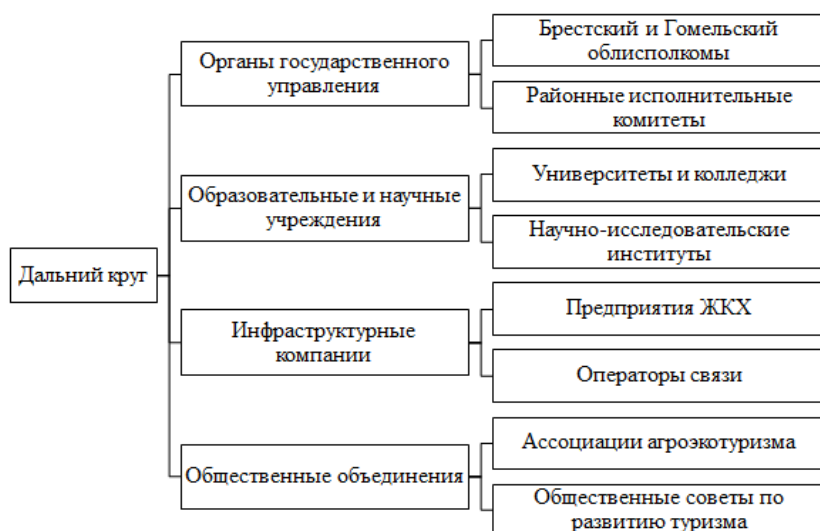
Дальний круг

Органы государственного управления

Брестский и Гомельский облисполкомы

Районные исполнительные комитеты

Образовательные и научные учреждения

Университеты и колледжи

Научно-исследовательские институты

Инфраструктурные компании

Предприятия ЖКХ

Операторы связи

Общественные объединения

Ассоциации агроэкотуризма

Общественные советы по развитию туризма